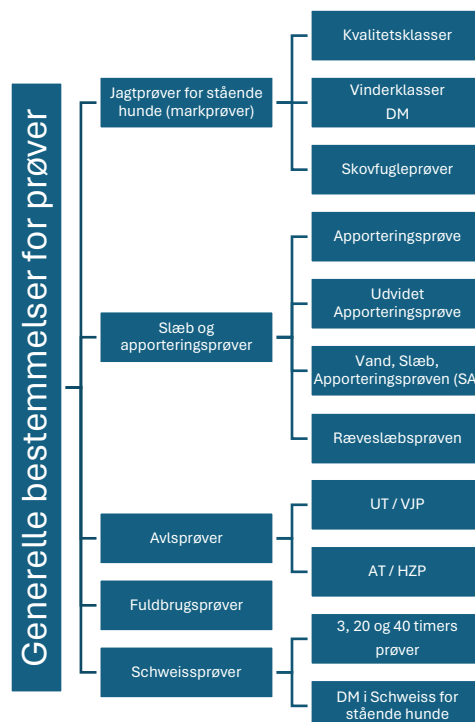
Generelle bestemmelser for prøver

Jagtprøver for stående hunde (markprøver)

Kvalitetsklasser

Vinderklasser DM

Skovfugleprøver

Slæb og apporteringsprøver

Apporteringsprøve

Udvidet Apporteringsprøve

Vand, Slæb, Apporteringsprøven (SA

Ræveslæbsprøven

Avlsprøver

UT / VJP

AT / HZP

Fuldbrugsprøver

Schweissprøver

3, 20 og 40 timers prøver

DM i Schweiss for stående hunde